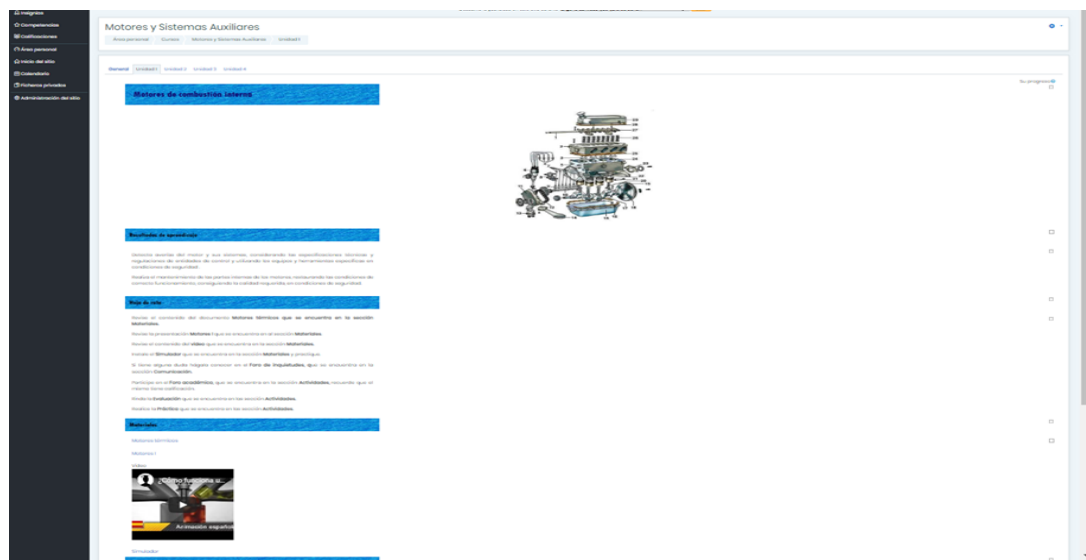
Insignias
Competencias
Calificaciones
Área personal
Inicio del sitio
Calendario
Ficheros privados
Administración del sitio

Motores y Sistemas Auxiliares

Área personal / Cursos / Motores y Sistemas Auxiliares / Unidad 1

General / Unidad 1 / Unidad 2 / Unidad 3 / Unidad 4

Su progreso

Motores de combustión interna

Resultados de aprendizaje

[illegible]

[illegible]

Hoja de ruta

Revise el contenido del documento Motores térmicos que se encuentra en la sección Materiales.

Revise la presentación Motores I que se encuentra en la sección Materiales.

Revise el contenido del video que se encuentra en la sección Materiales.

Instale el Simulador que se encuentra en la sección Materiales y practique.

Si tiene alguna duda hágala conocer en el Foro de inquietudes, que se encuentra en la sección Comunicación.

Participe en el Foro académico, que se encuentra en la sección Actividades, recuerde que el mismo tiene calificación.

Realice la Evaluación que se encuentra en la sección Actividades.

Realice la Práctica que se encuentra en la sección Actividades.

Materiales

Motores térmicos

Motores I

Video

¿Cómo funciona u...

Animación español

Simulador